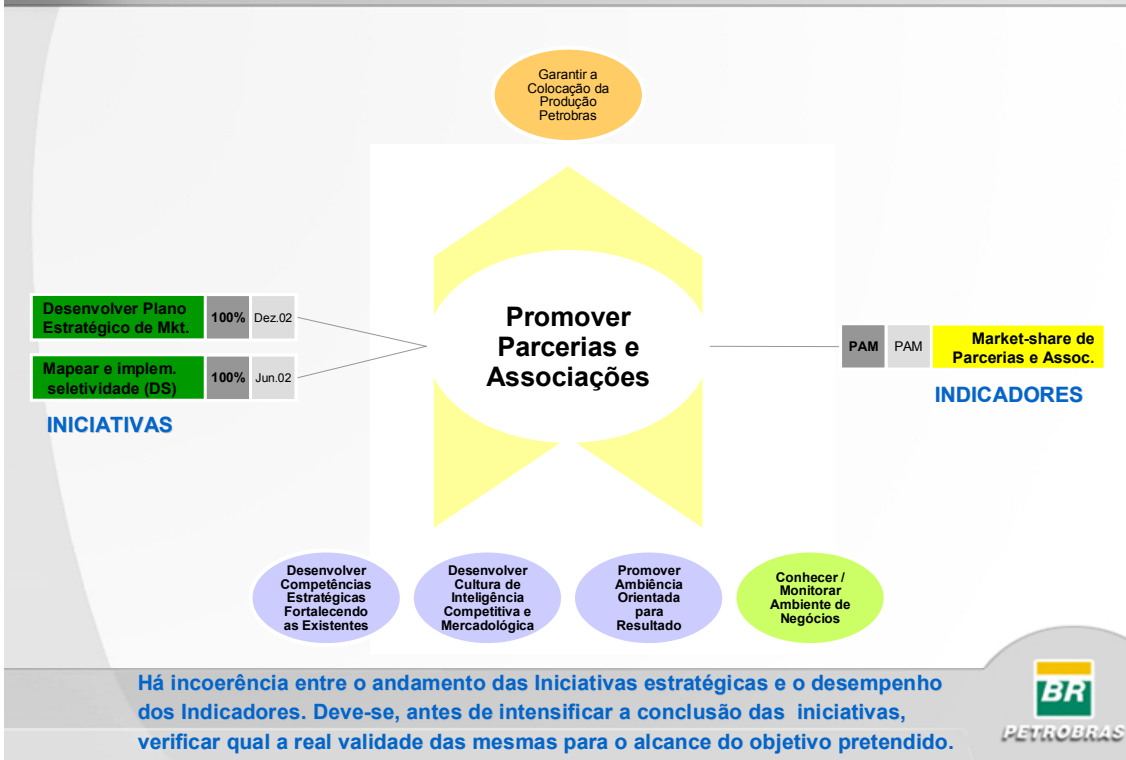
Garantir a Colocação da Produção Petrobras

Desenvolver Plano Estratégico de Mkt. | 100% | Dez.02

Mapear e implem. seletividade (DS) | 100% | Jun.02

INICIATIVAS

Promover Parcerias e Associações

PAM | PAM | Market-share de Parcerias e Assoc.

INDICADORES

Desenvolver Competências Estratégicas Fortalecendo as Existentes

Desenvolver Cultura de Inteligência Competitiva e Mercadológica

Promover Ambiência Orientada para Resultado

Conhecer / Monitorar Ambiente de Negócios

Há incoerência entre o andamento das Iniciativas estratégicas e o desempenho dos Indicadores. Deve-se, antes de intensificar a conclusão das iniciativas, verificar qual a real validade das mesmas para o alcance do objetivo pretendido.

BR
PETROBRAS